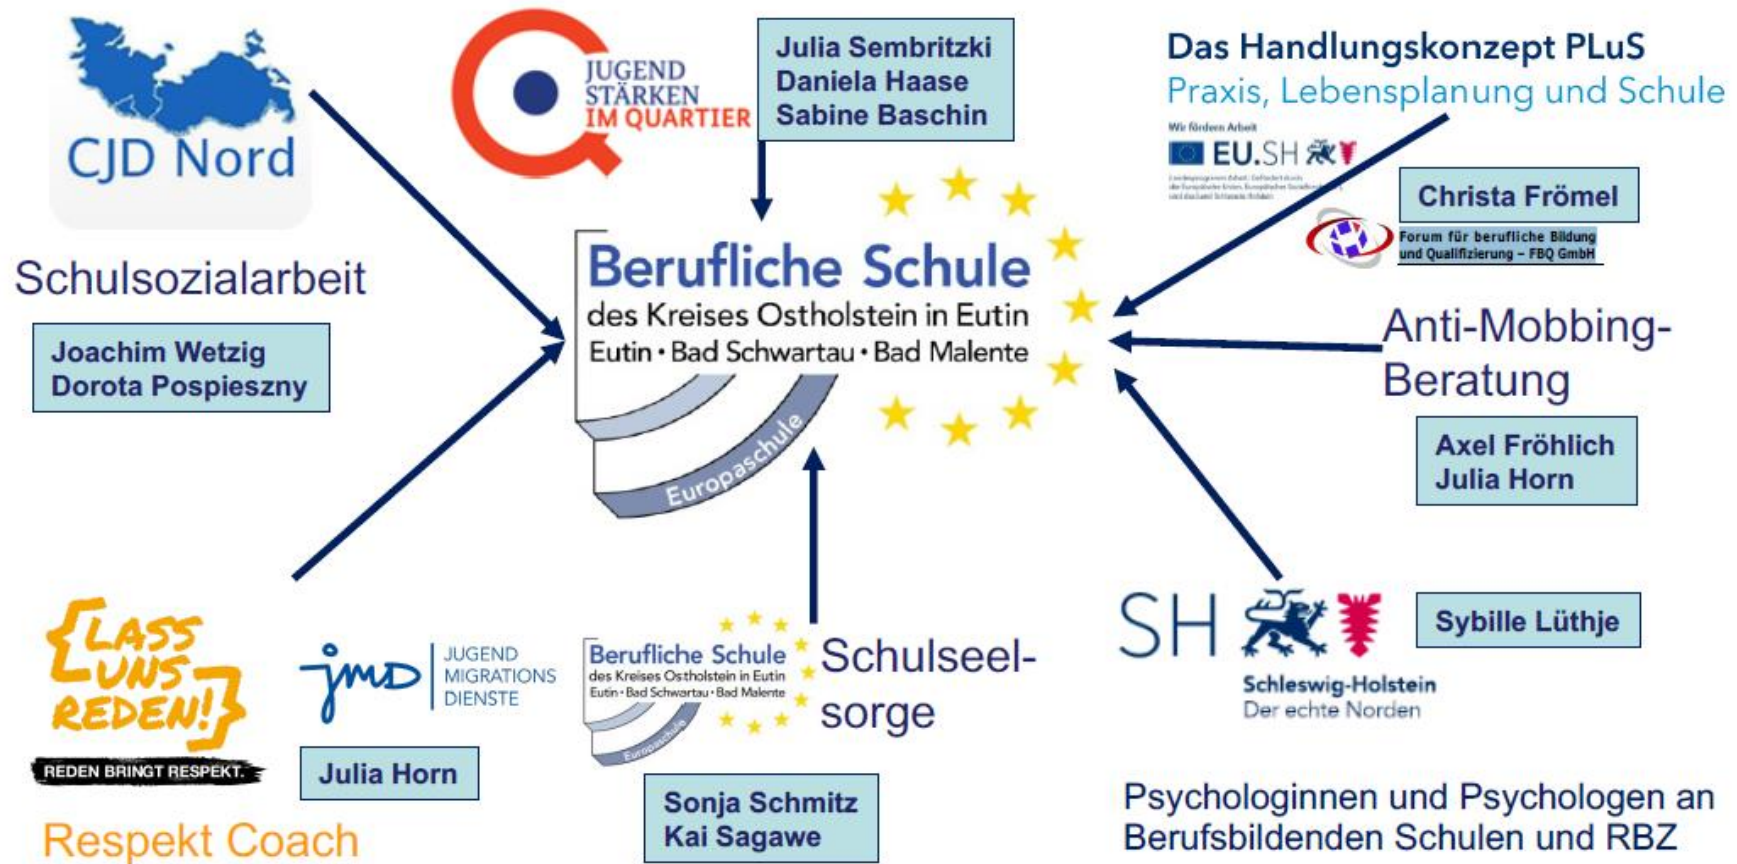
CJD Nord

Schulsozialarbeit

Joachim Wetzig
Dorota Pospieszny

JUGEND STÄRKEN IM QUARTIER

Julia Sembritzki
Daniela Haase
Sabine Baschin

Das Handlungskonzept PLuS
Praxis, Lebensplanung und Schule

Wir fördern Arbeit
EU.SH

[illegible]

Christa Frömel

Forum für berufliche Bildung und Qualifizierung – FBQ GmbH

Berufliche Schule
des Kreises Ostholstein in Eutin
Eutin • Bad Schwartau • Bad Malente
Europaschule

Anti-Mobbing-Beratung

Axel Fröhlich
Julia Horn

{LASS UNS REDEN!}
REDEN BRINGT RESPEKT.

Respekt Coach

jmd JUGEND MIGRATIONS DIENSTE

Julia Horn

Berufliche Schule
des Kreises Ostholstein in Eutin
Eutin • Bad Schwartau • Bad Malente
Europaschule

Schulseelsorge

Sonja Schmitz
Kai Sagawe

SH
Schleswig-Holstein
Der echte Norden

Sybille Lüthje

Psychologinnen und Psychologen an Berufsbildenden Schulen und RBZ